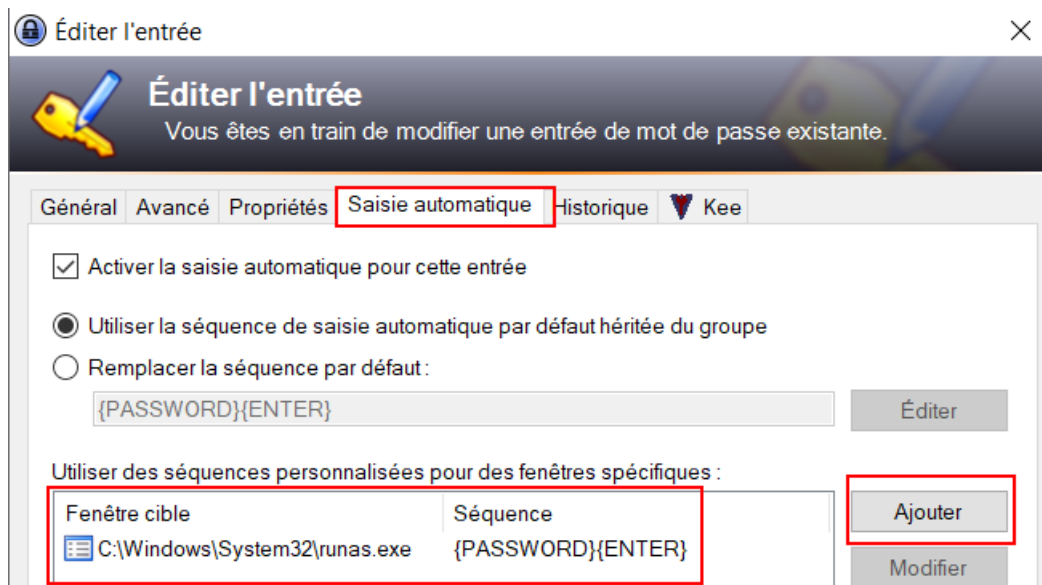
Éditer l'entrée

Éditer l'entrée
Vous êtes en train de modifier une entrée de mot de passe existante.

Général | Avancé | Propriétés | Saisie automatique | Historique | Kee

Activer la saisie automatique pour cette entrée

Utiliser la séquence de saisie automatique par défaut héritée du groupe

Remplacer la séquence par défaut :

{PASSWORD}{ENTER}

Éditer

Utiliser des séquences personnalisées pour des fenêtres spécifiques :

| Fenêtre cible | Séquence |
|---|---|
| C:\Windows\System32\runas.exe | {PASSWORD}{ENTER} |

Ajouter

Modifier